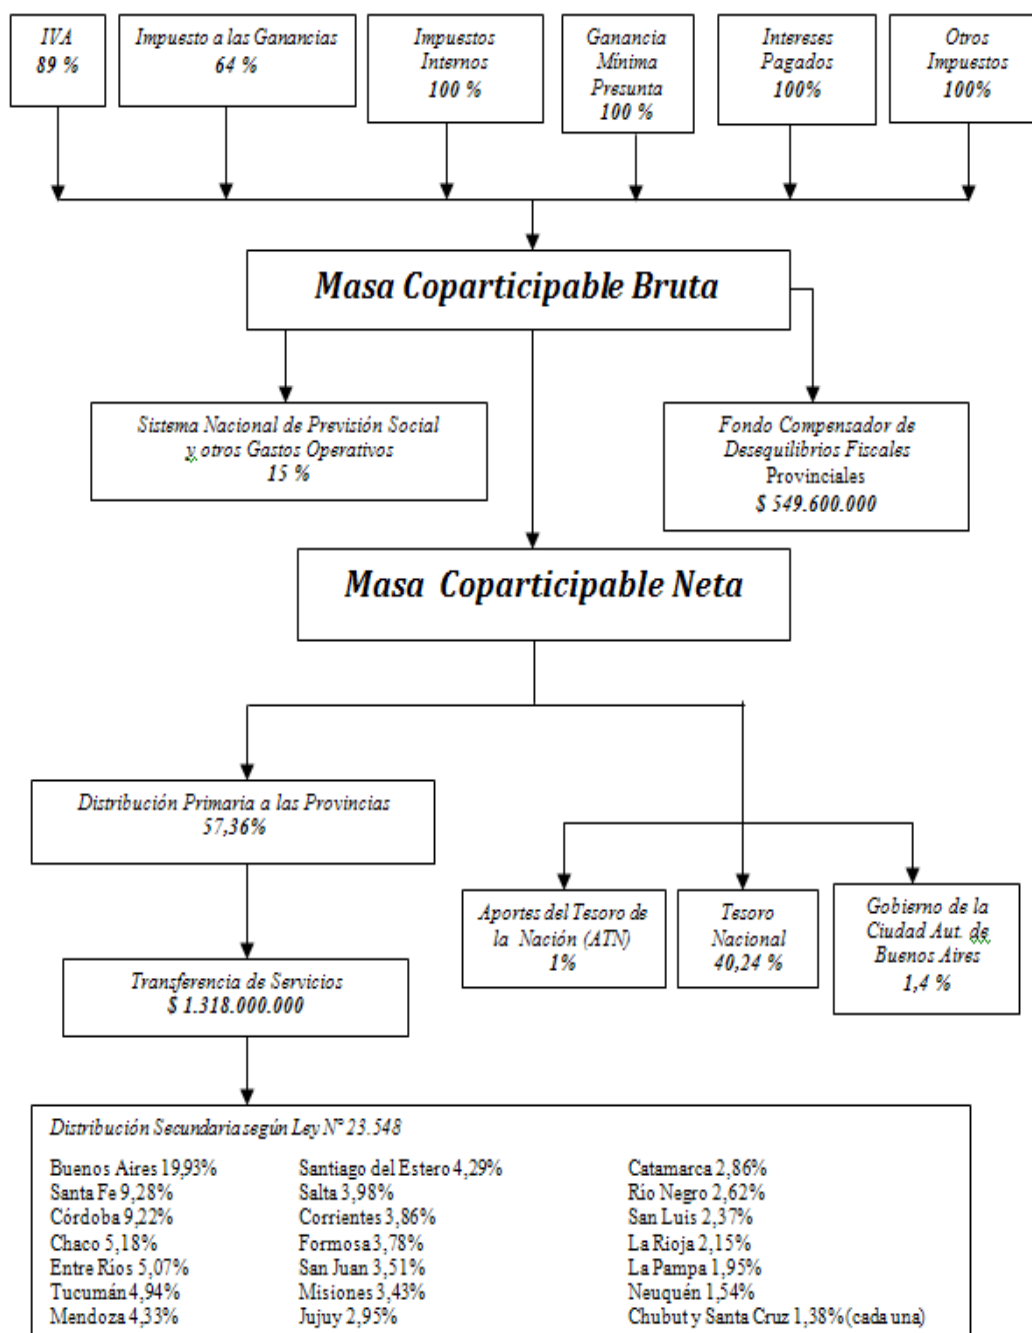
IVA
89 %

Impuesto a las Ganancias
64 %

Impuestos
Internos
100 %

Ganancia
Mínima
Presunta
100 %

Intereses
Pagados
100%

Otros
Impuestos
100%

Masa Coparticipable Bruta

Sistema Nacional de Previsión Social y otros Gastos Operativos
15 %

Fondo Compensador de Desequilibrios Fiscales Provinciales
$ 549.600.000

Masa Coparticipable Neta

Distribución Primaria a las Provincias
57,36%

Aportes del Tesoro de la Nación (ATN)
1%

Tesoro
Nacional
40,24 %

Gobierno de la Ciudad Aut. de Buenos Aires
1,4 %

Transferencia de Servicios
$ 1.318.000.000

Distribución Secundaria según Ley N° 23.548

Buenos Aires 19,93%
Santa Fe 9,28%
Córdoba 9,22%
Chaco 5,18%
Entre Ríos 5,07%
Tucumán 4,94%
Mendoza 4,33%

Santiago del Estero 4,29%
Salta 3,98%
Corrientes 3,86%
Formosa 3,78%
San Juan 3,51%
Misiones 3,43%
Jujuy 2,95%

Catamarca 2,86%
Río Negro 2,62%
San Luis 2,37%
La Rioja 2,15%
La Pampa 1,95%
Neuquén 1,54%
Chubut y Santa Cruz 1,38% (cada una)